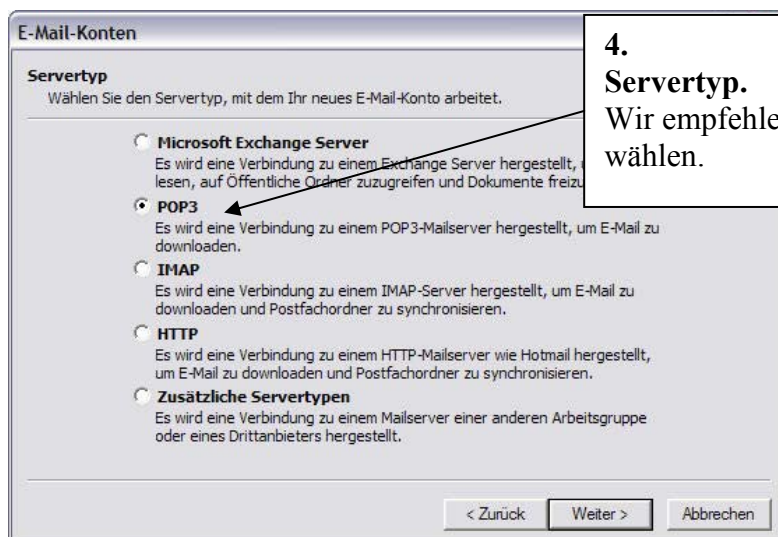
E-Mail-Konten

Servertyp
Wählen Sie den Servertyp, mit dem Ihr neues E-Mail-Konto arbeitet.

4.
Servertyp.
Wir empfehle
wählen.

Microsoft Exchange Server
Es wird eine Verbindung zu einem Exchange Server hergestellt, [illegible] lesen, auf Öffentliche Ordner zuzugreifen und Dokumente freizu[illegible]

POP3
Es wird eine Verbindung zu einem POP3-Mailserver hergestellt, um E-Mail zu downloaden.

IMAP
Es wird eine Verbindung zu einem IMAP-Server hergestellt, um E-Mail zu downloaden und Postfachordner zu synchronisieren.

HTTP
Es wird eine Verbindung zu einem HTTP-Mailserver wie Hotmail hergestellt, um E-Mail zu downloaden und Postfachordner zu synchronisieren.

Zusätzliche Servertypen
Es wird eine Verbindung zu einem Mailserver einer anderen Arbeitsgruppe oder eines Drittanbieters hergestellt.

< Zurück
Weiter >
Abbrechen